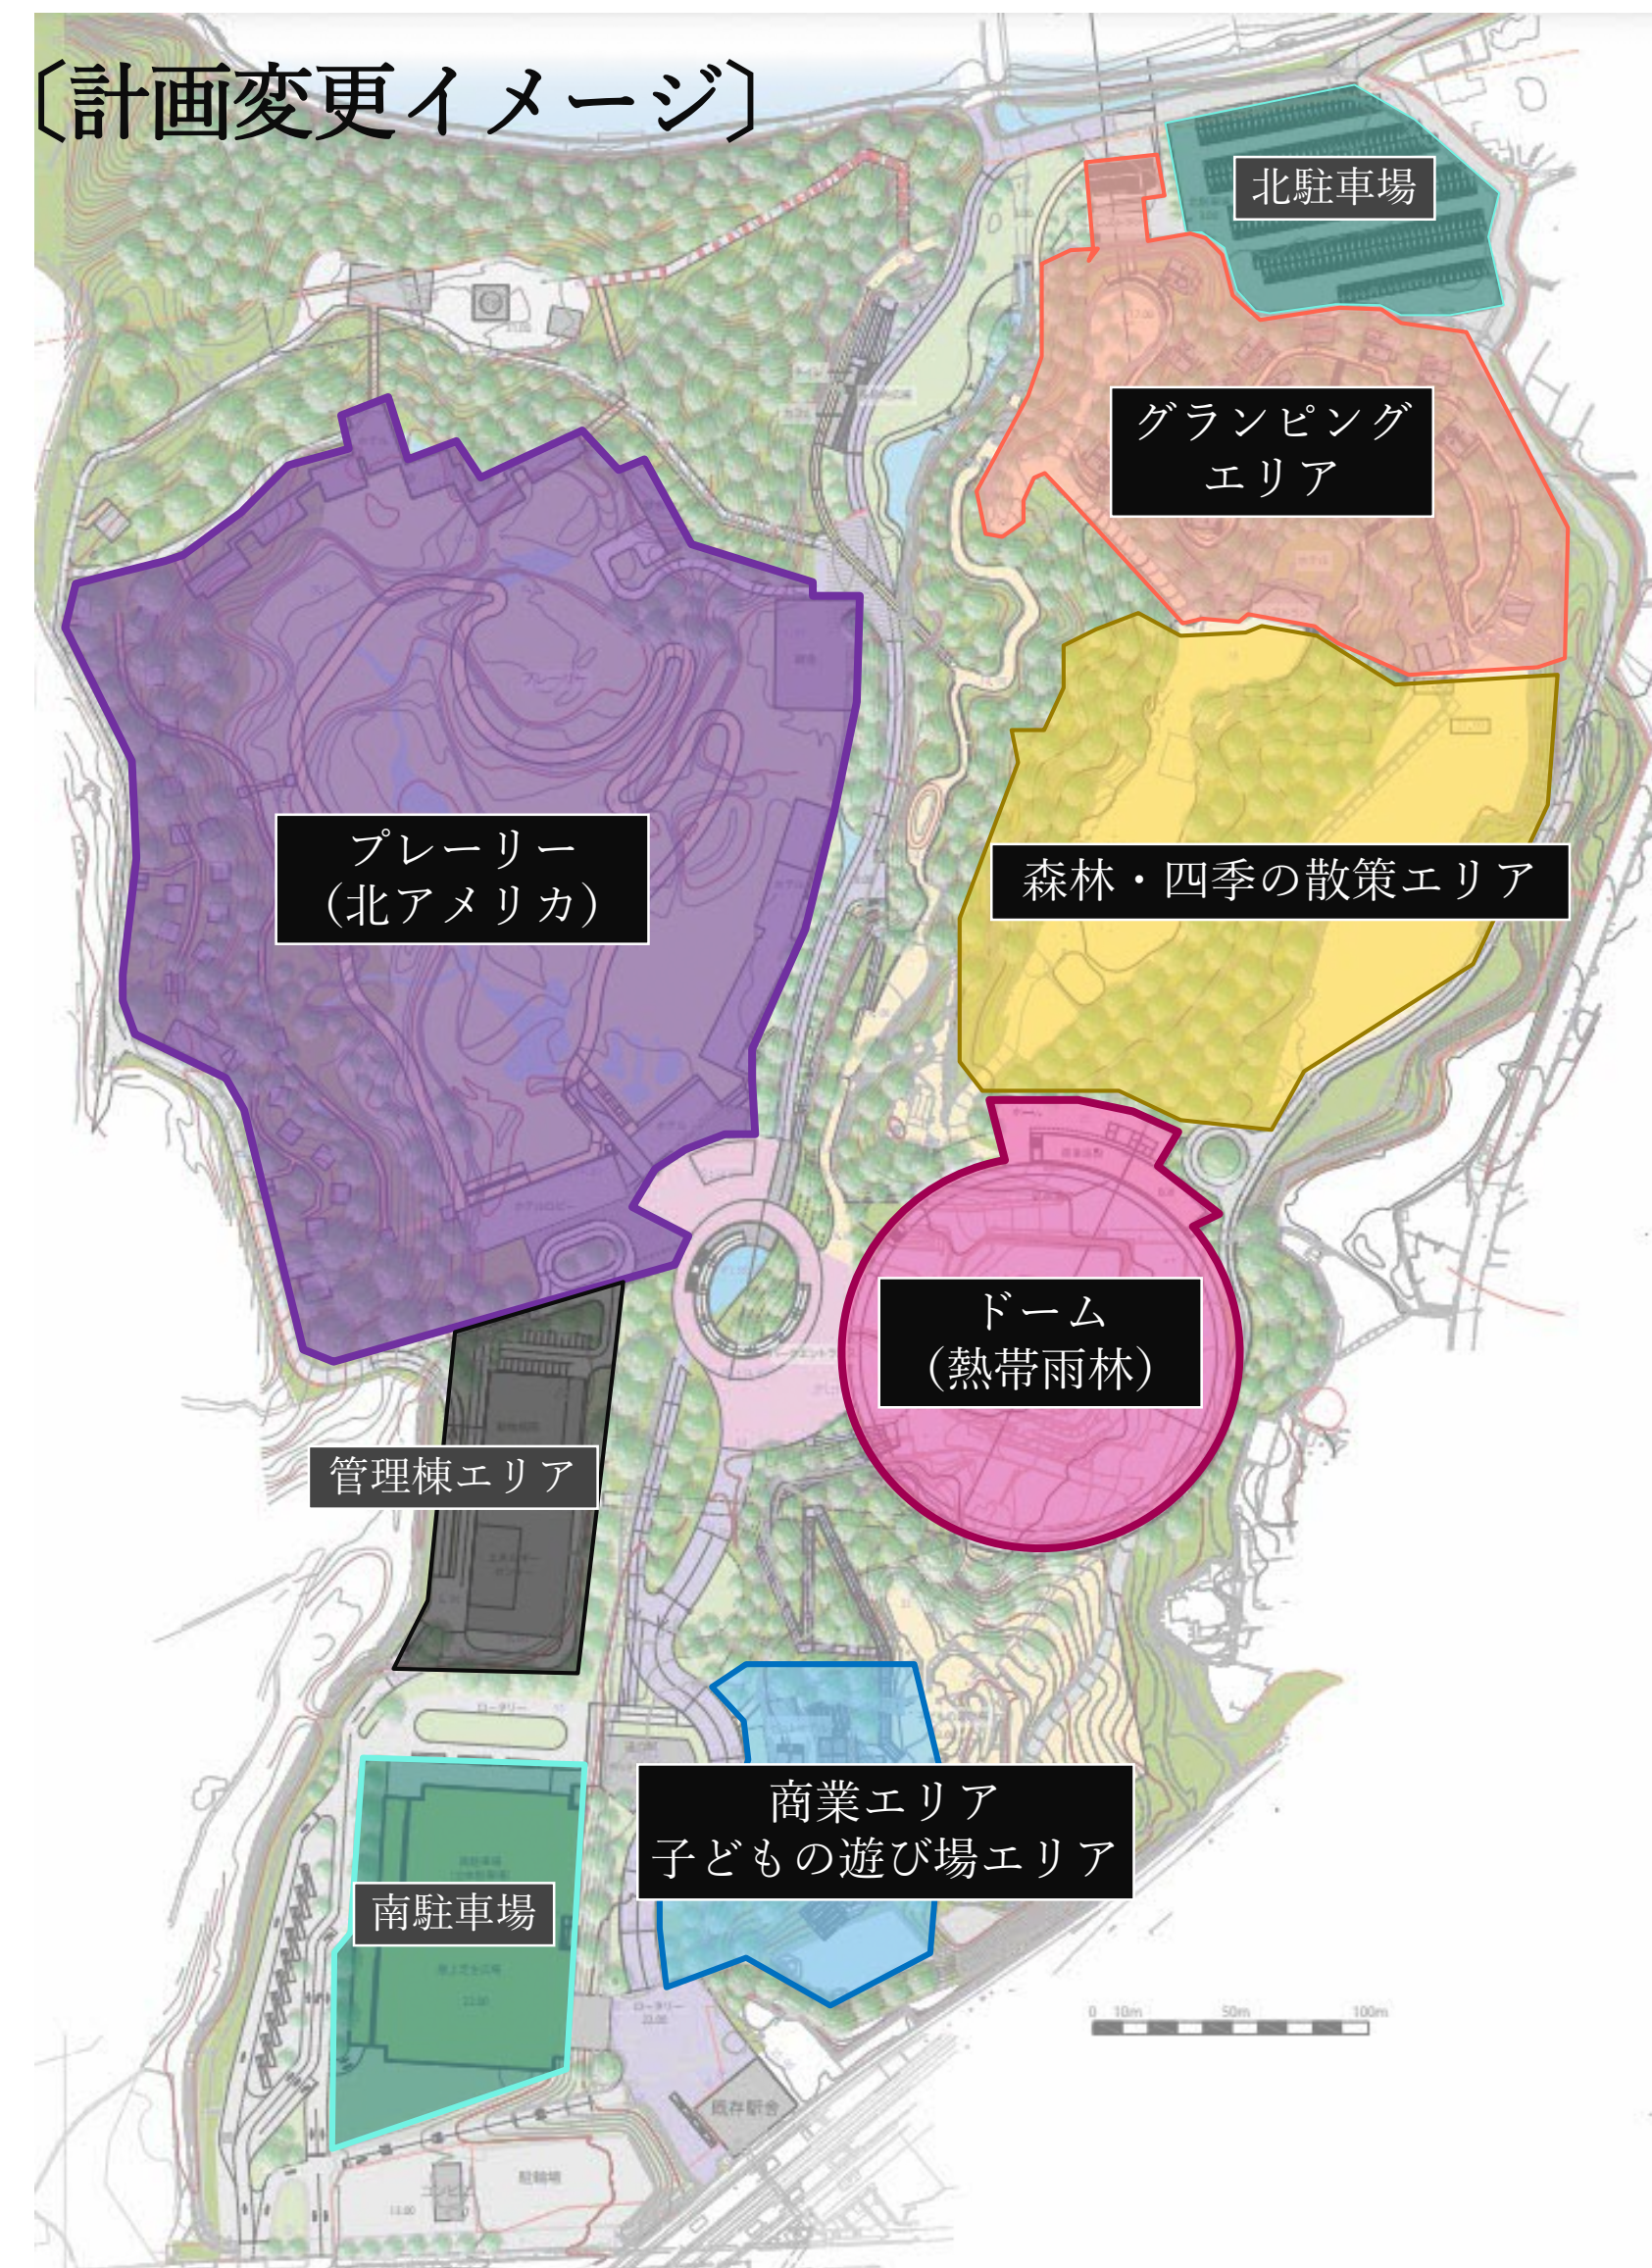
〔計画変更イメージ〕

北駐車場

グランピング
エリア

プレーリー
(北アメリカ)

森林・四季の散策エリア

ドーム
(熱帯雨林)

管理棟エリア

商業エリア
子どもの遊び場エリア

南駐車場

ロータリー

0 10m 50m 100m

既存駅舎